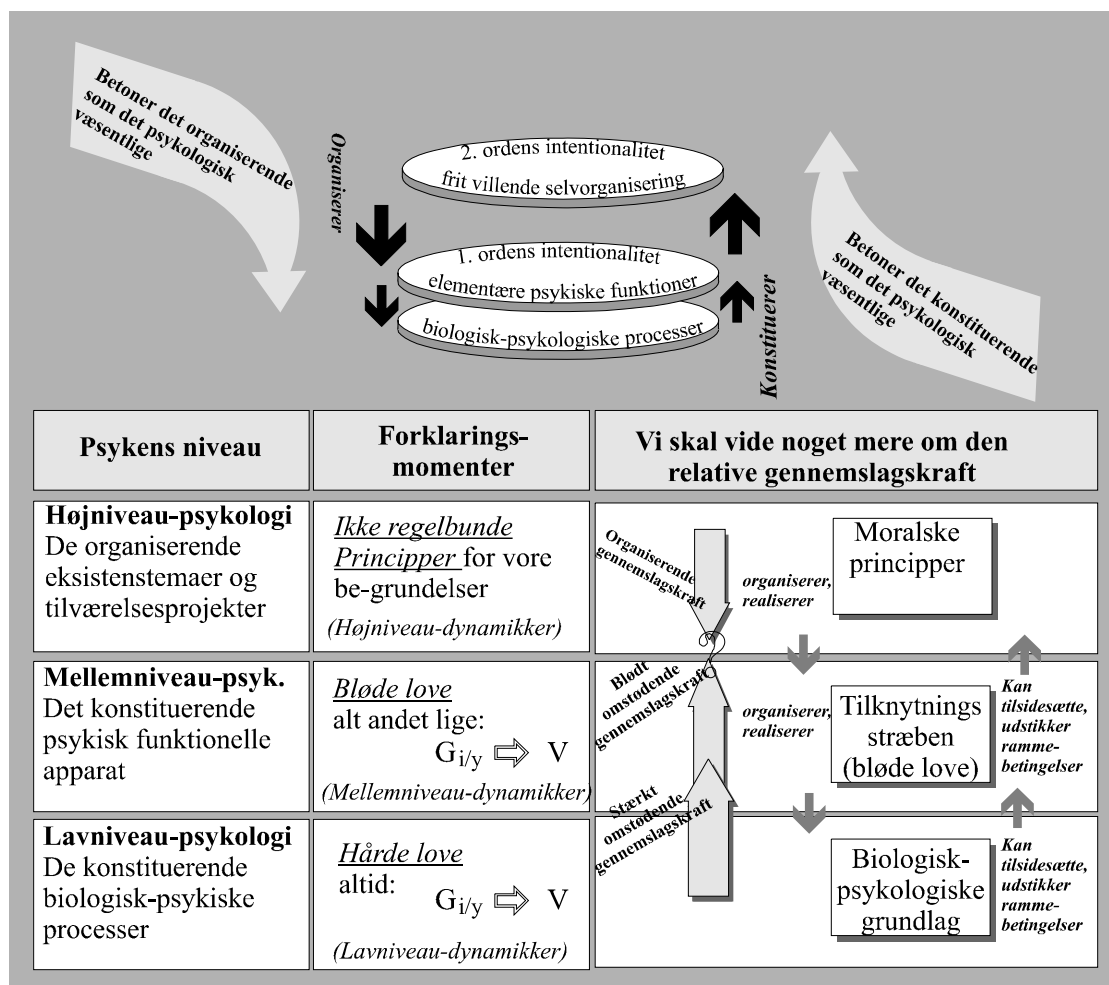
Betoner det organiserende som det psykologisk væsentlige

Organiserer

2. ordens intentionalitet
frit villende selvorganisering

1. ordens intentionalitet
elementære psykiske funktioner

biologisk-psykologiske processer

Konstituerer

Betoner det konstituerende som det psykologisk væsentlige

| Psykens niveau | Forklarings-momenter | Vi skal vide noget mere om den relative gennemslagskraft |
|---|---|---|
| **Højniveau-psykologi** De organiserende eksistenstemaer og tilværelsesprojekter | *Ikke regelbunde Principper* for vore be-grundelser *(Højniveau-dynamikker)* | Organiserende gennemslagskraft; organiserer, realiserer; Moralske principper |
| **Mellemniveau-psyk.** Det konstituerende psykisk funktionelle apparat | *Bløde love* alt andet lige: $G_{i/y} \Rightarrow V$ *(Mellemniveau-dynamikker)* | Blødt omstødende gennemslagskraft; organiserer, realiserer; Tilknytnings stræben (bløde love); Kan tilsidesætte, udstikker rammebetingelser |
| **Lavniveau-psykologi** De konstituerende biologisk-psykiske processer | *Hårde love* altid: $G_{i/y} \Rightarrow V$ *(Lavniveau-dynamikker)* | Stærkt omstødende gennemslagskraft; Biologisk-psykologiske grundlag; Kan tilsidesætte, udstikker rammebetingelser |